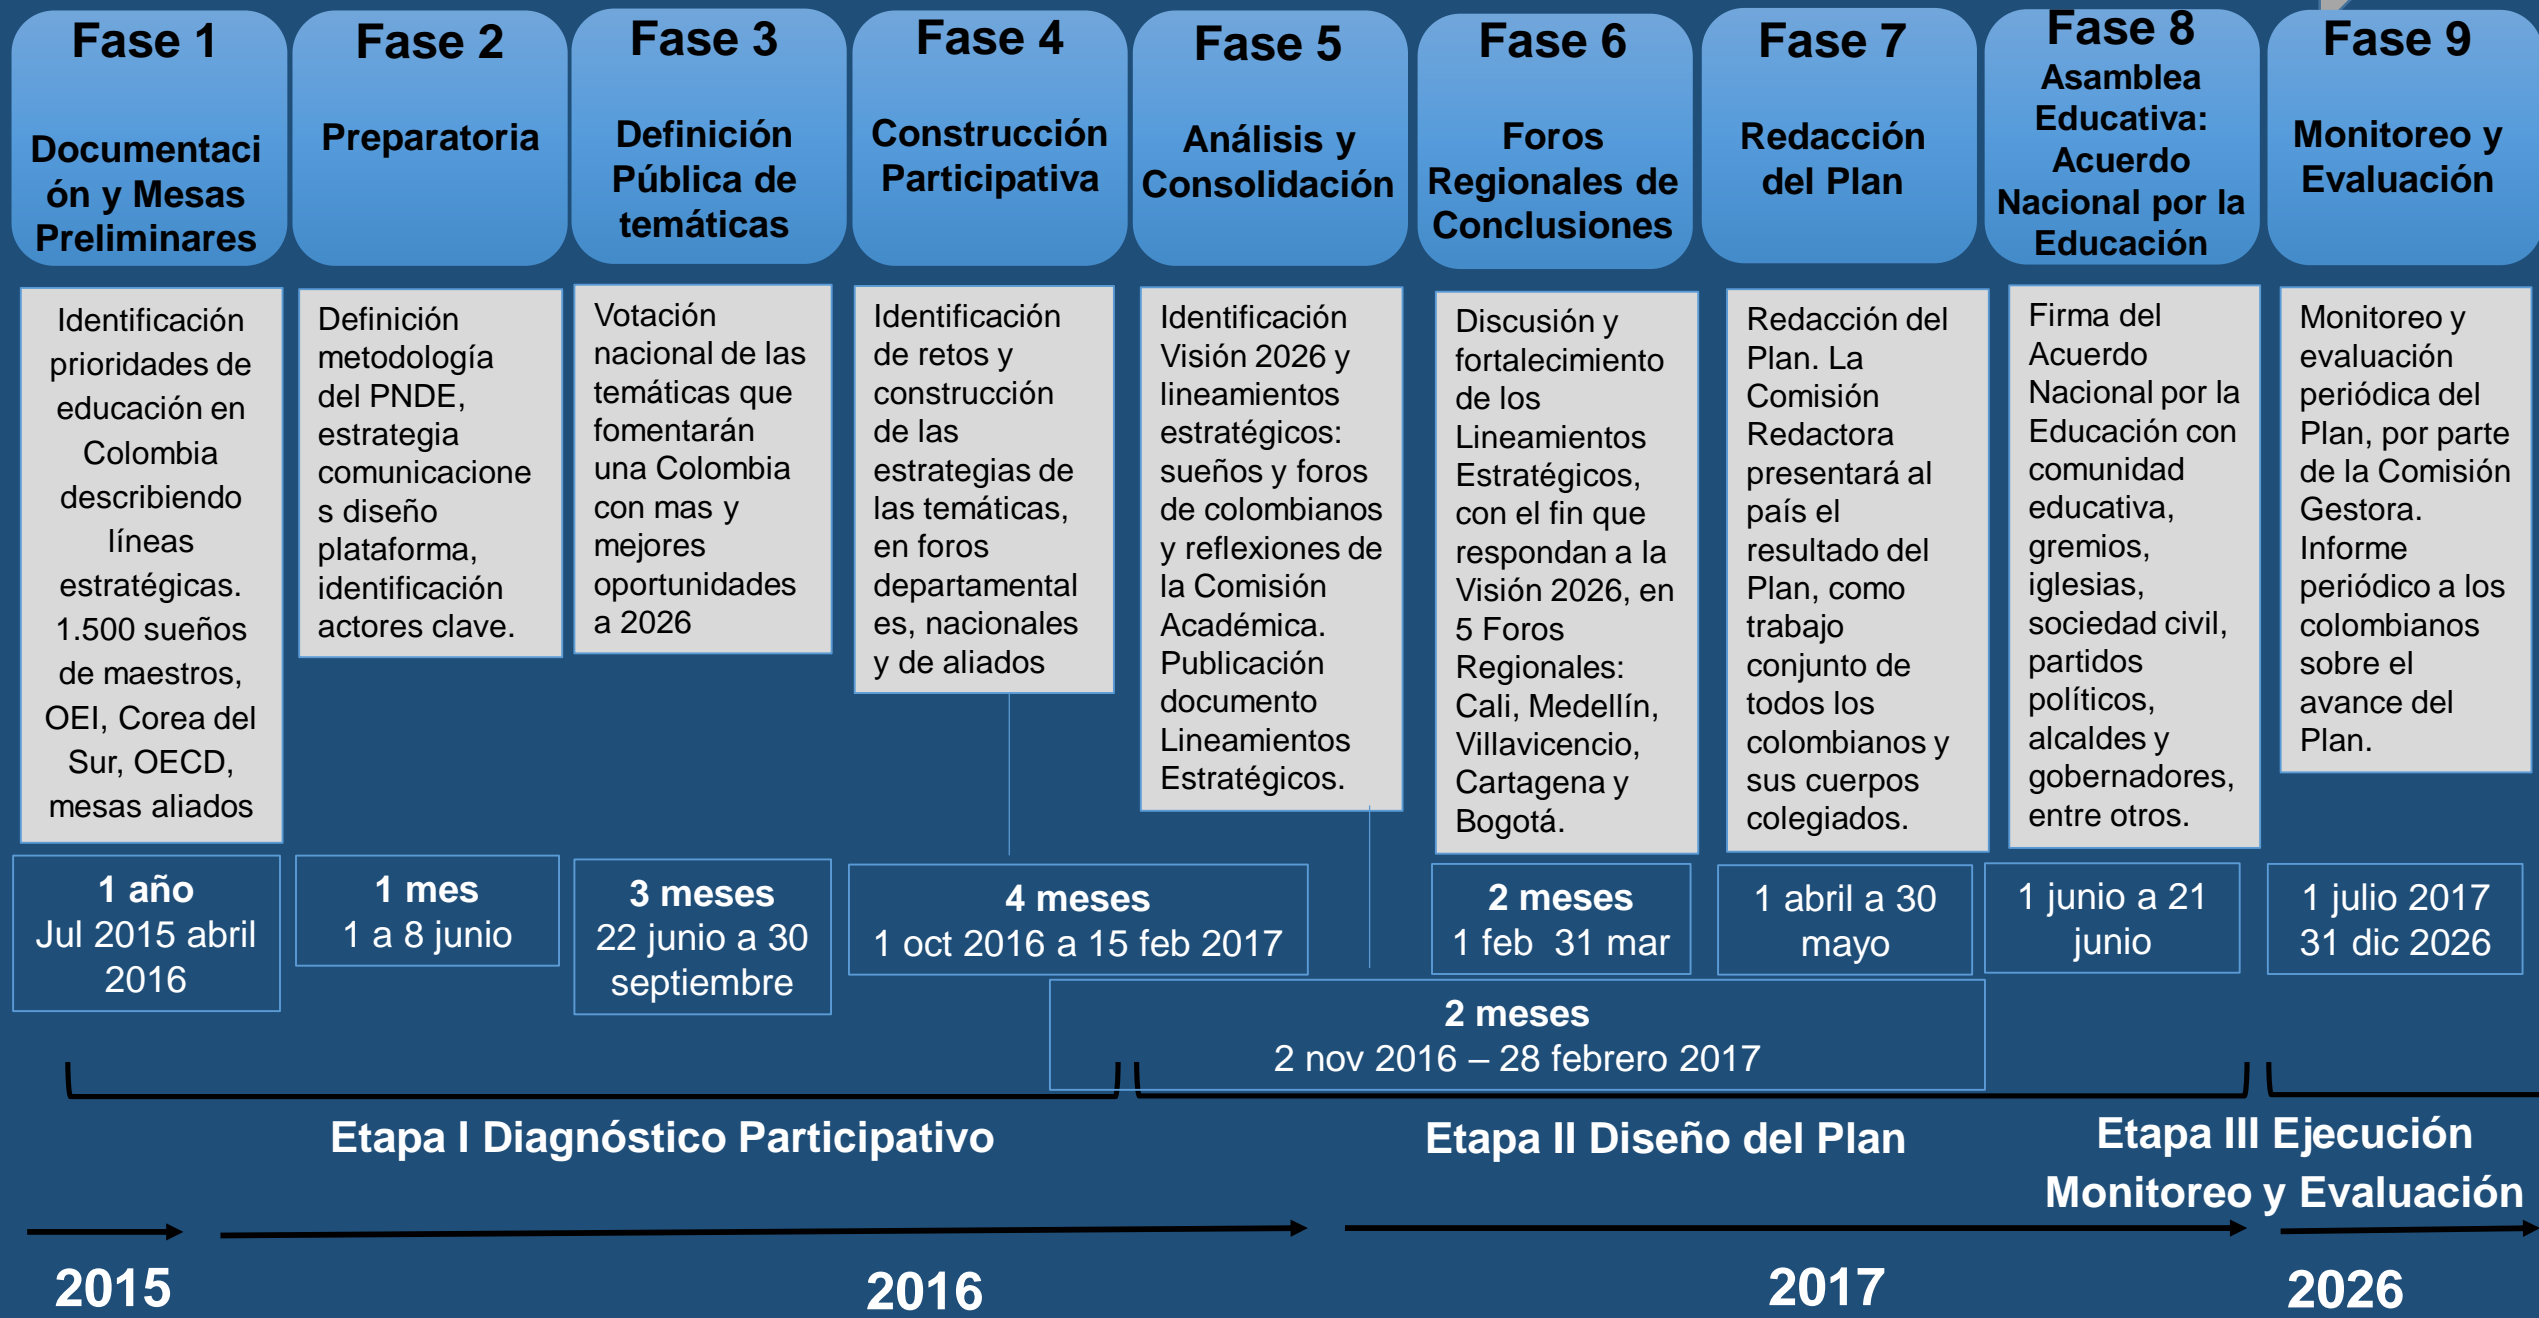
Fase 1

Documentación y Mesas Preliminares

Fase 2

Preparatoria

Fase 3

Definición Pública de temáticas

Fase 4

Construcción Participativa

Fase 5

Análisis y Consolidación

Fase 6

Foros Regionales de Conclusiones

Fase 7

Redacción del Plan

Fase 8

Asamblea Educativa: Acuerdo Nacional por la Educación

Fase 9

Monitoreo y Evaluación

Identificación prioridades de educación en Colombia describiendo líneas estratégicas. 1.500 sueños de maestros, OEI, Corea del Sur, OECD, mesas aliados

Definición metodología del PNDE, estrategia comunicaciones diseño plataforma, identificación actores clave.

Votación nacional de las temáticas que fomentarán una Colombia con mas y mejores oportunidades a 2026

Identificación de retos y construcción de las estrategias de las temáticas, en foros departamentales, nacionales y de aliados

Identificación Visión 2026 y lineamientos estratégicos: sueños y foros de colombianos y reflexiones de la Comisión Académica. Publicación documento Lineamientos Estratégicos.

Discusión y fortalecimiento de los Lineamientos Estratégicos, con el fin que respondan a la Visión 2026, en 5 Foros Regionales: Cali, Medellín, Villavicencio, Cartagena y Bogotá.

Redacción del Plan. La Comisión Redactora presentará al país el resultado del Plan, como trabajo conjunto de todos los colombianos y sus cuerpos colegiados.

Firma del Acuerdo Nacional por la Educación con comunidad educativa, gremios, iglesias, sociedad civil, partidos políticos, alcaldes y gobernadores, entre otros.

Monitoreo y evaluación periódica del Plan, por parte de la Comisión Gestora. Informe periódico a los colombianos sobre el avance del Plan.

1 año
Jul 2015 abril 2016

1 mes
1 a 8 junio

3 meses
22 junio a 30 septiembre

4 meses
1 oct 2016 a 15 feb 2017

2 meses
1 feb 31 mar

1 abril a 30 mayo

1 junio a 21 junio

1 julio 2017
31 dic 2026

2 meses
2 nov 2016 – 28 febrero 2017

Etapa I Diagnóstico Participativo

Etapa II Diseño del Plan

Etapa III Ejecución Monitoreo y Evaluación

2015

2016

2017

2026